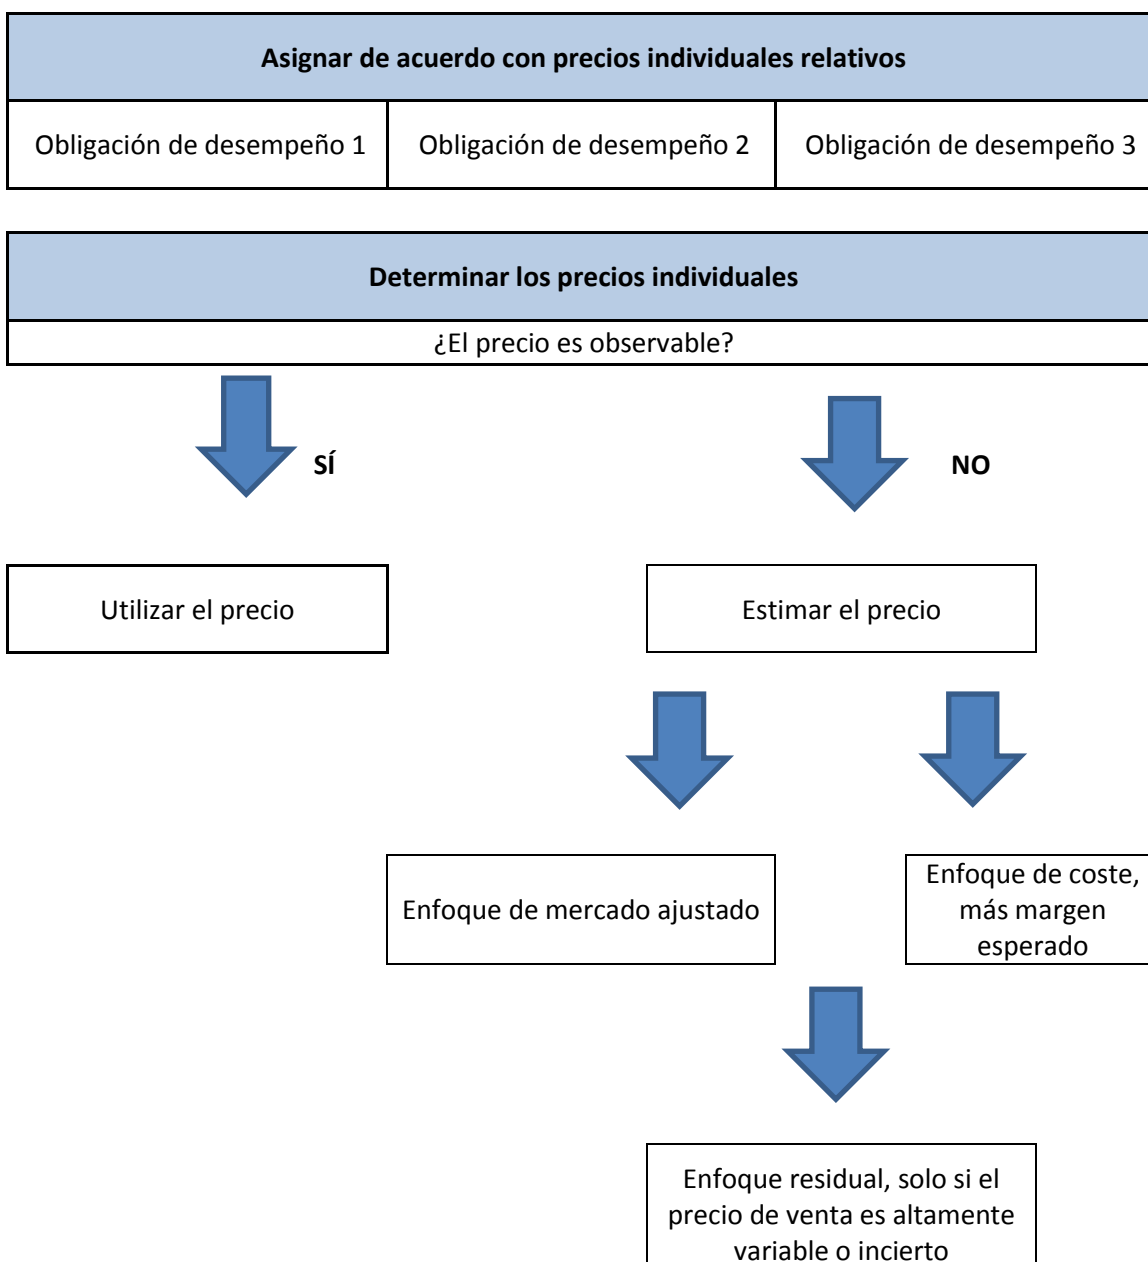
**Asignar de acuerdo con precios individuales relativos**

| Obligación de desempeño 1 | Obligación de desempeño 2 | Obligación de desempeño 3 |
|---|---|---|

**Determinar los precios individuales**

¿El precio es observable?

**SÍ**

**NO**

Utilizar el precio

Estimar el precio

Enfoque de mercado ajustado

Enfoque de coste, más margen esperado

Enfoque residual, solo si el precio de venta es altamente variable o incierto